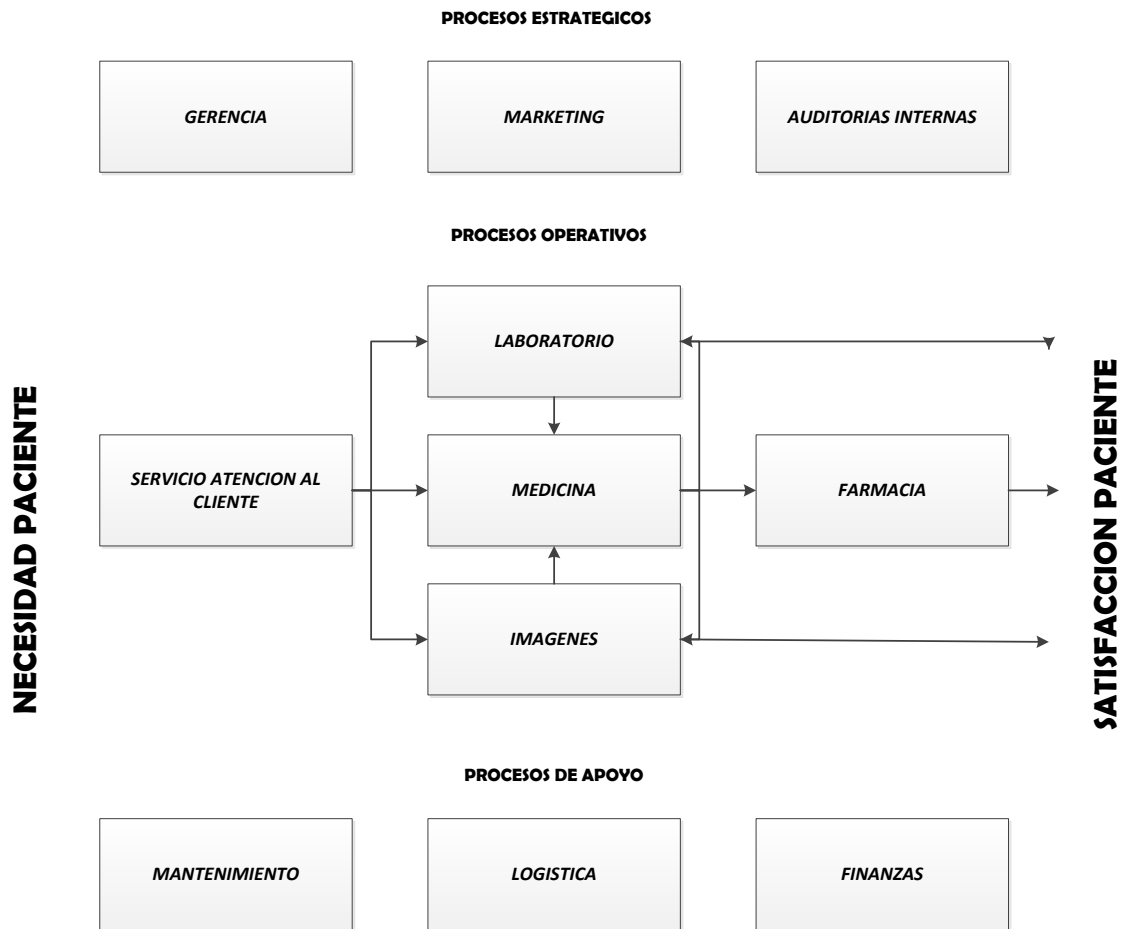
PROCESOS ESTRATEGICOS

GERENCIA

MARKETING

AUDITORIAS INTERNAS

PROCESOS OPERATIVOS

NECESIDAD PACIENTE

LABORATORIO

SERVICIO ATENCION AL CLIENTE

MEDICINA

FARMACIA

IMAGENES

SATISFACCION PACIENTE

PROCESOS DE APOYO

MANTENIMIENTO

LOGISTICA

FINANZAS